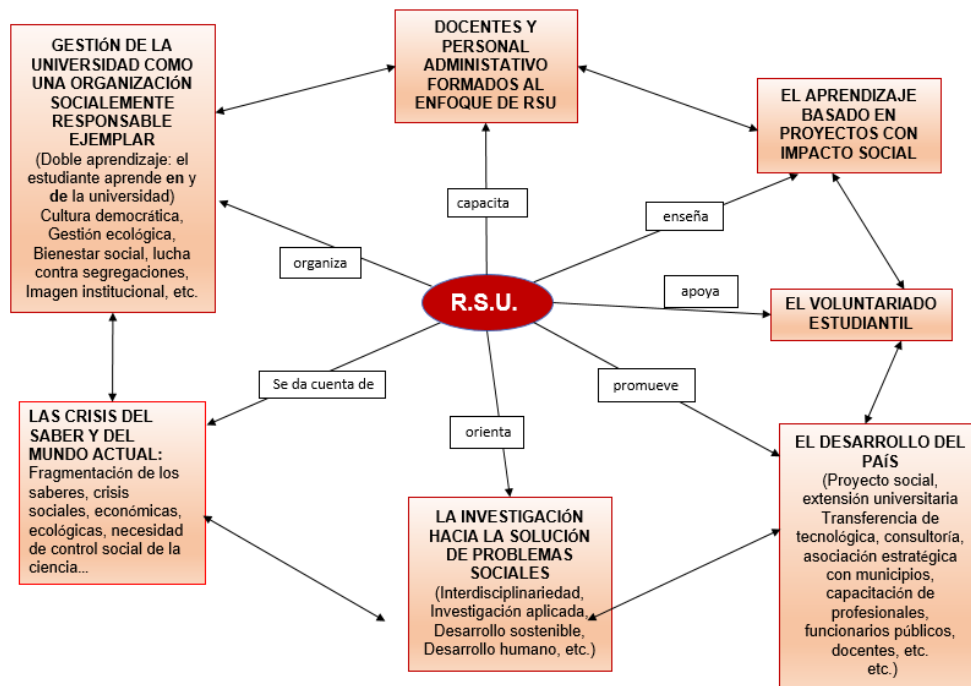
GESTIÓN DE LA UNIVERSIDAD COMO UNA ORGANIZACIÓN SOCIALEMENTE RESPONSABLE EJEMPLAR
(Doble aprendizaje: el estudiante aprende en y de la universidad)
Cultura democrática, Gestión ecológica, Bienestar social, lucha contra segregaciones, Imagen institucional, etc.

DOCENTES Y PERSONAL ADMINISTATIVO FORMADOS AL ENFOQUE DE RSU

EL APRENDIZAJE BASADO EN PROYECTOS CON IMPACTO SOCIAL

capacita

enseña

organiza

R.S.U.

apoya

EL VOLUNTARIADO ESTUDIANTIL

Se da cuenta de

promueve

orienta

LAS CRISIS DEL SABER Y DEL MUNDO ACTUAL:
Fragmentación de los saberes, crisis sociales, económicas, ecológicas, necesidad de control social de la ciencia...

LA INVESTIGACIÓN HACIA LA SOLUCIÓN DE PROBLEMAS SOCIALES
(Interdisciplinariedad, Investigación aplicada, Desarrollo sostenible, Desarrollo humano, etc.)

EL DESARROLLO DEL PAÍS
(Proyecto social, extensión universitaria Transferencia de tecnológica, consultoría, asociación estratégica con municipios, capacitación de profesionales, funcionarios públicos, docentes, etc. etc.)